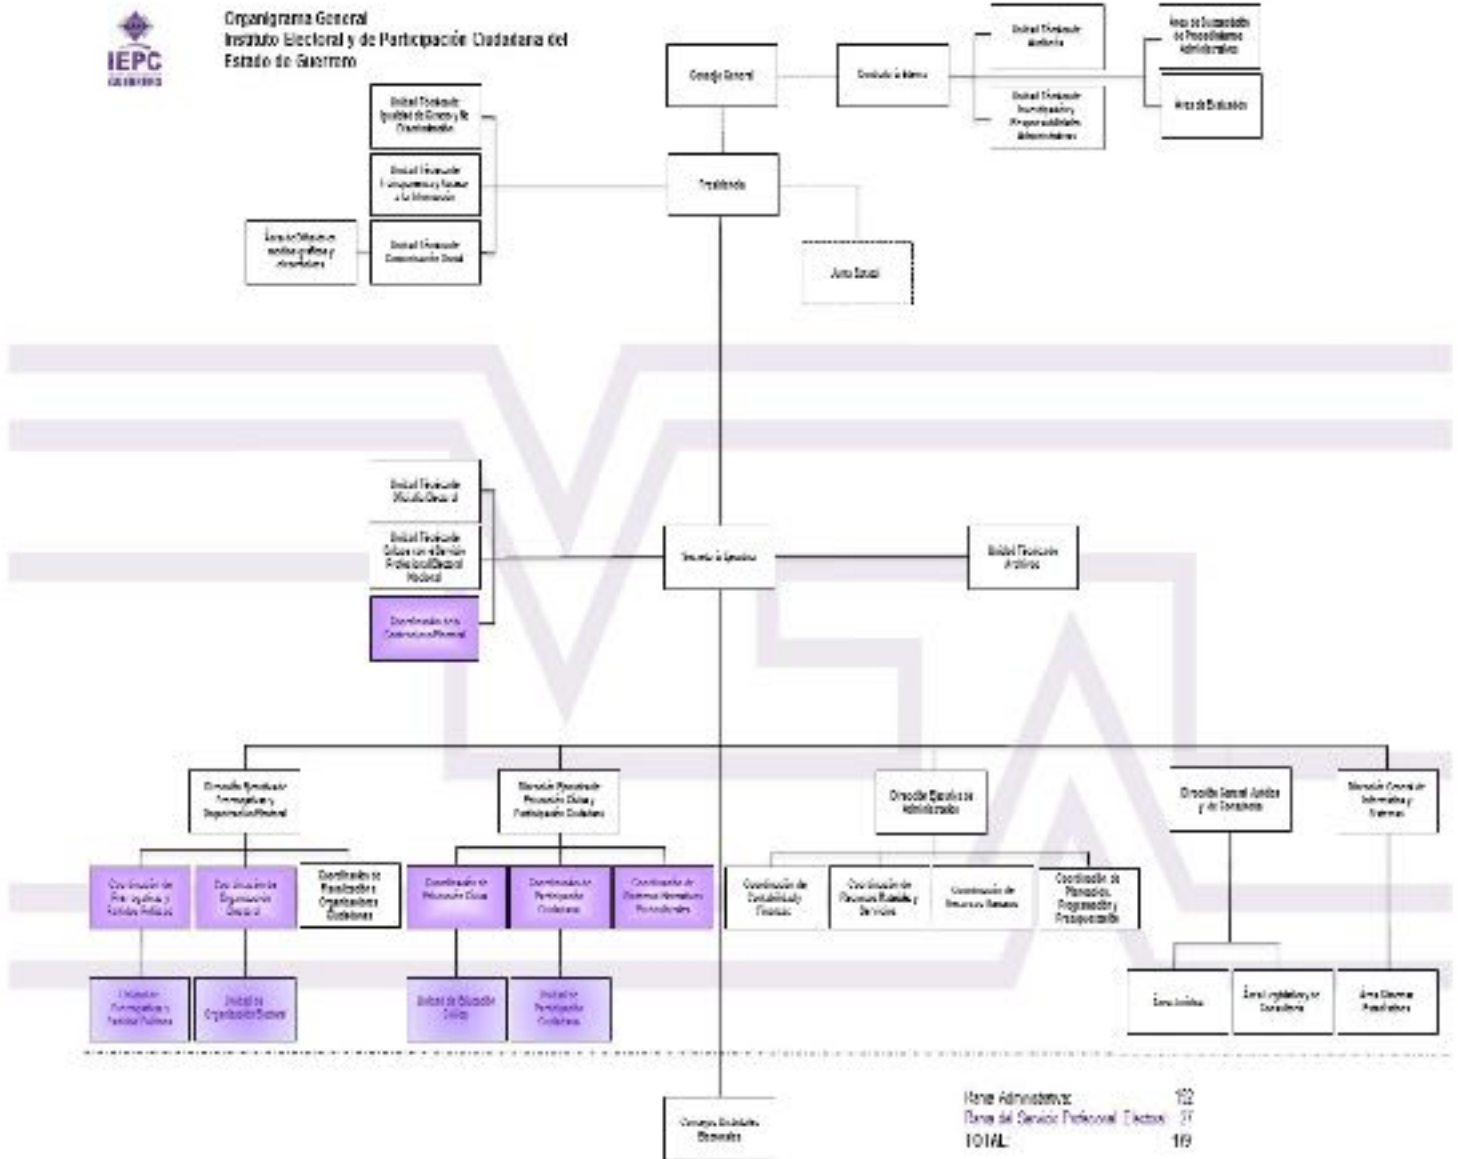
IEPC
GUERRERO

Organigrama General
Instituto Electoral y de Participación Ciudadana del Estado de Guerrero

Consejo General

Contraloría Interna

Unidad Técnica de Auditoría

Unidad Técnica de Investigación y Responsabilidades Administrativas

Área de Substanciación de Procedimientos Administrativos

Área de Evaluación

Unidad Técnica de Igualdad de Género y No Discriminación

Unidad Técnica de Transparencia y Acceso a la Información

Área de Difusión en medios gráficos y electrónicos

Unidad Técnica de Comunicación Social

Presidencia

Junta Estatal

Unidad Técnica de Oficialía Electoral

Unidad Técnica de Enlace con el Servicio Profesional Electoral Nacional

Coordinación de lo Contencioso Electoral

Secretaría Ejecutiva

Unidad Técnica de Archivos

Dirección Ejecutiva de Prerrogativas y Organización Electoral

Dirección Ejecutiva de Educación Cívica y Participación Ciudadana

Dirección Ejecutiva de Administración

Dirección General Jurídica y de Consultoría

Dirección General de Informática y Sistemas

Coordinación de Prerrogativas y Partidos Políticos

Coordinación de Organización Electoral

Coordinación de Fiscalización a Organizaciones Ciudadanas

Coordinación de Educación Cívica

Coordinación de Participación Ciudadana

Coordinación de Sistemas Normativos Pluriculturales

Coordinación de Contabilidad y Finanzas

Coordinación de Recursos Materiales y Servicios

Coordinación de Recursos Humanos

Coordinación de Planeación, Programación y Presupuestación

Unidad de Prerrogativas y Partidos Políticos

Unidad de Organización Electoral

Unidad de Educación Cívica

Unidad de Participación Ciudadana

Área Jurídica

Área Legislativa y de Consultoría

Área Sistemas Electorales

Consejos Distritales Electorales

Rama Administrativa: 152
Rama del Servicio Profesional Electoral: 27
TOTAL: 179